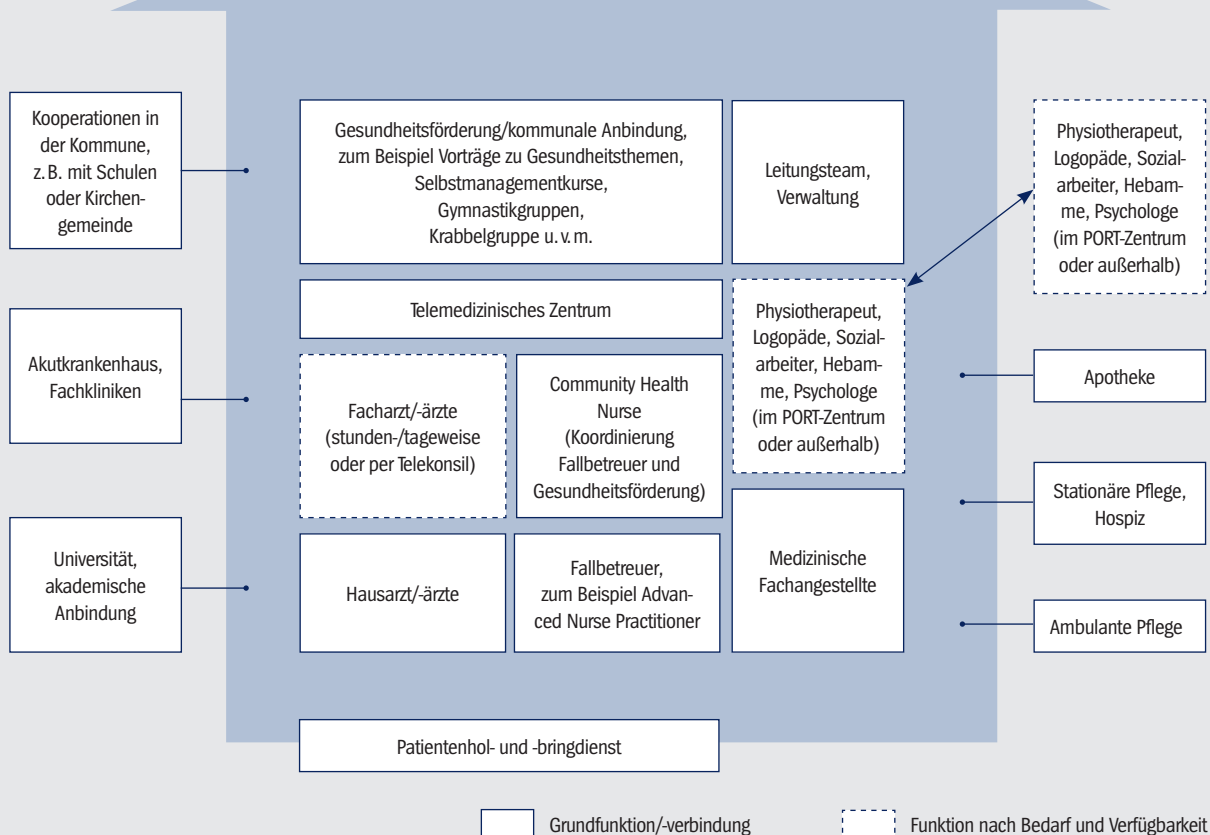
Kooperationen in der Kommune, z. B. mit Schulen oder Kirchengemeinde

Akutkrankenhaus, Fachkliniken

Universität, akademische Anbindung

Gesundheitsförderung/kommunale Anbindung, zum Beispiel Vorträge zu Gesundheitsthemen, Selbstmanagementkurse, Gymnastikgruppen, Krabbelgruppe u. v. m.

Leitungsteam, Verwaltung

Telemedizinisches Zentrum

Physiotherapeut, Logopäde, Sozialarbeiter, Hebamme, Psychologe (im PORT-Zentrum oder außerhalb)

Facharzt/-ärzte (stunden-/tageweise oder per Telekonsil)

Community Health Nurse (Koordinierung Fallbetreuer und Gesundheitsförderung)

Hausarzt/-ärzte

Fallbetreuer, zum Beispiel Advanced Nurse Practitioner

Medizinische Fachangestellte

Patientenhol- und -bringdienst

Physiotherapeut, Logopäde, Sozialarbeiter, Hebamme, Psychologe (im PORT-Zentrum oder außerhalb)

Apotheke

Stationäre Pflege, Hospiz

Ambulante Pflege

Grundfunktion/-verbindung

Funktion nach Bedarf und Verfügbarkeit